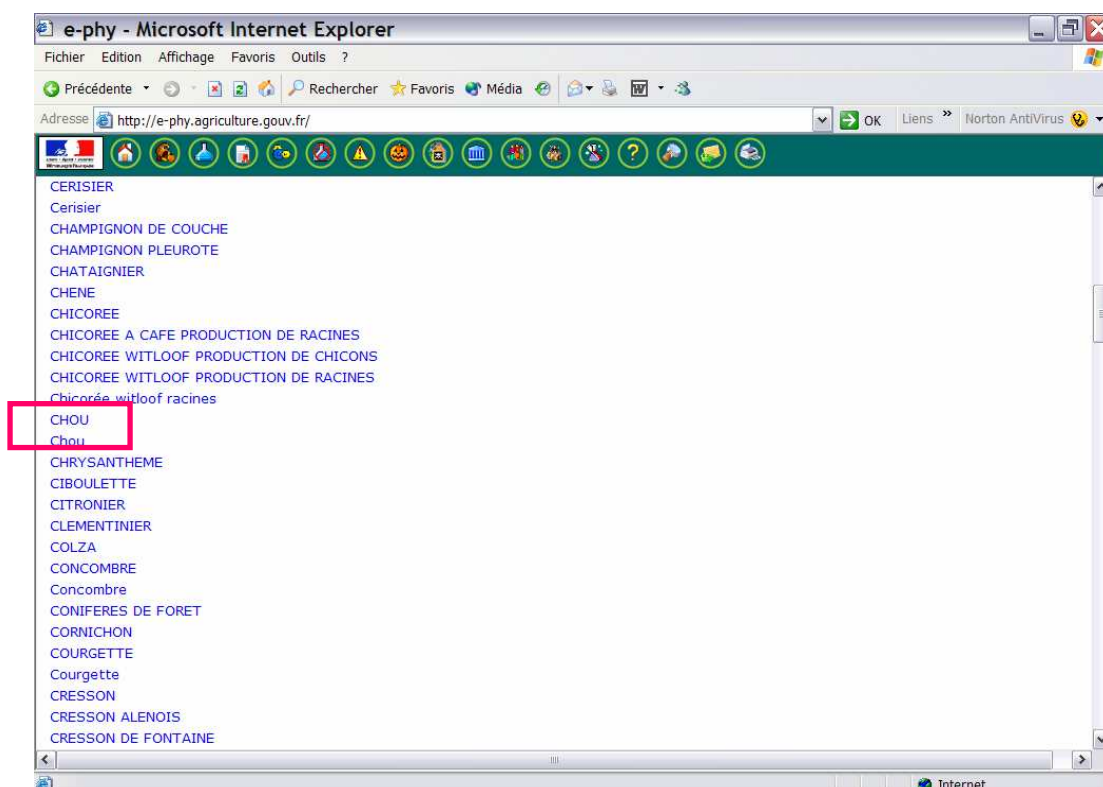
e-phy - Microsoft Internet Explorer

Fichier Edition Affichage Favoris Outils ?

Précédente Rechercher Favoris Média

Adresse http://e-phy.agriculture.gouv.fr/ OK Liens » Norton AntiVirus

CERISIER
Cerisier
CHAMPIGNON DE COUCHE
CHAMPIGNON PLEUROTE
CHATAIGNIER
CHENE
CHICOREE
CHICOREE A CAFE PRODUCTION DE RACINES
CHICOREE WITLOOF PRODUCTION DE CHICONS
CHICOREE WITLOOF PRODUCTION DE RACINES
Chicorée witloof racines
CHOU
Chou
CHRYSANTHEME
CIBOULETTE
CITRONIER
CLEMENTINIER
COLZA
CONCOMBRE
Concombre
CONIFERES DE FORET
CORNICHON
COURGETTE
Courgette
CRESSON
CRESSON ALENOIS
CRESSON DE FONTAINE

Internet